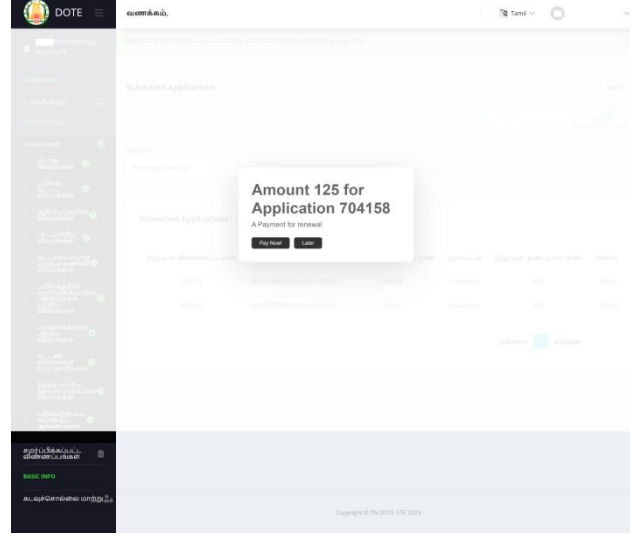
DOTE

வணக்கம்,

Tamil

Submitted Applications

Amount 125 for Application 704158

A Payment for renewal

Pay Now!

Later

சமர்ப்பிக்கப்பட்ட விண்ணப்பங்கள்

BASIC INFO

கடவுச்சொல்லை மாற்று

Copyright © TN DOTE GTE 2023